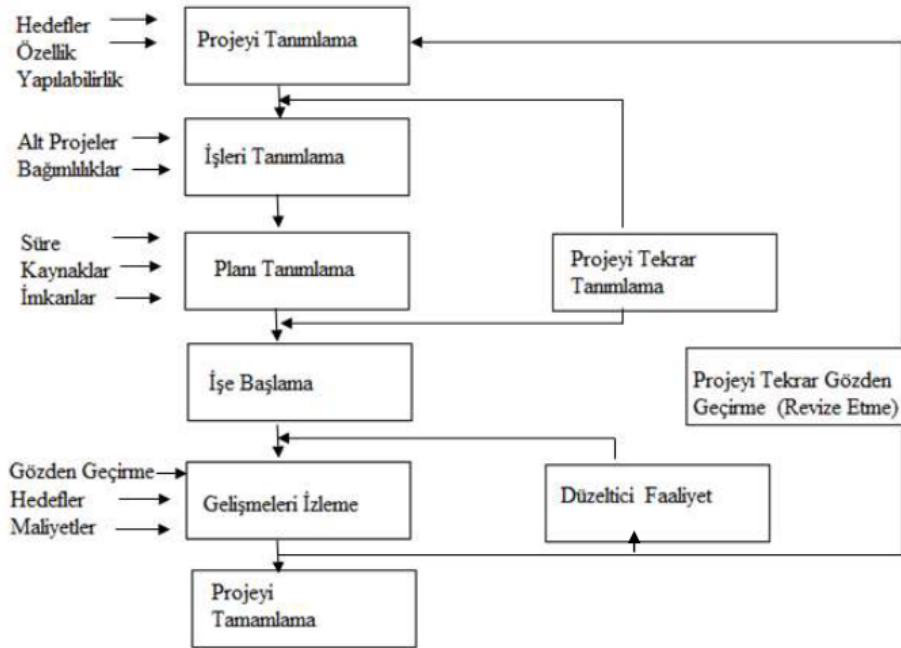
Hedefler
Özellik
Yapılabilirlik

Projeyi Tanımlama

Alt Projeler
Bağımlılıklar

İşleri Tanımlama

Süre
Kaynaklar
İmkanlar

Planı Tanımlama

Projeyi Tekrar Tanımlama

İşe Başlama

Projeyi Tekrar Gözden Geçirme (Revize Etme)

Gözden Geçirme
Hedefler
Maliyetler

Gelişmeleri İzleme

Düzeltici Faaliyet

Projeyi Tamamlama